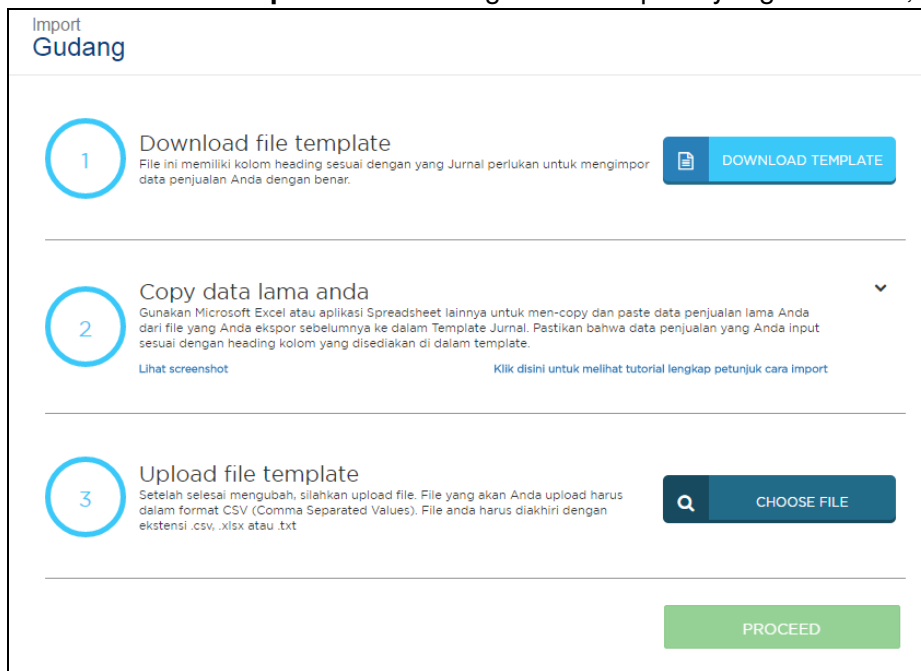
Import
Gudang

1

Download file template
File ini memiliki kolom heading sesuai dengan yang Jurnal perlukan untuk mengimpor data penjualan Anda dengan benar.

DOWNLOAD TEMPLATE

2

Copy data lama anda
Gunakan Microsoft Excel atau aplikasi Spreadsheet lainnya untuk men-copy dan paste data penjualan lama Anda dari file yang Anda ekspor sebelumnya ke dalam Template Jurnal. Pastikan bahwa data penjualan yang Anda input sesuai dengan heading kolom yang disediakan di dalam template.

Lihat screenshot

Klik disini untuk melihat tutorial lengkap petunjuk cara import

3

Upload file template
Setelah selesai mengubah, silahkan upload file. File yang akan Anda upload harus dalam format CSV (Comma Separated Values). File anda harus diakhiri dengan ekstensi .csv, .xlsx atau .txt

CHOOSE FILE

PROCEED